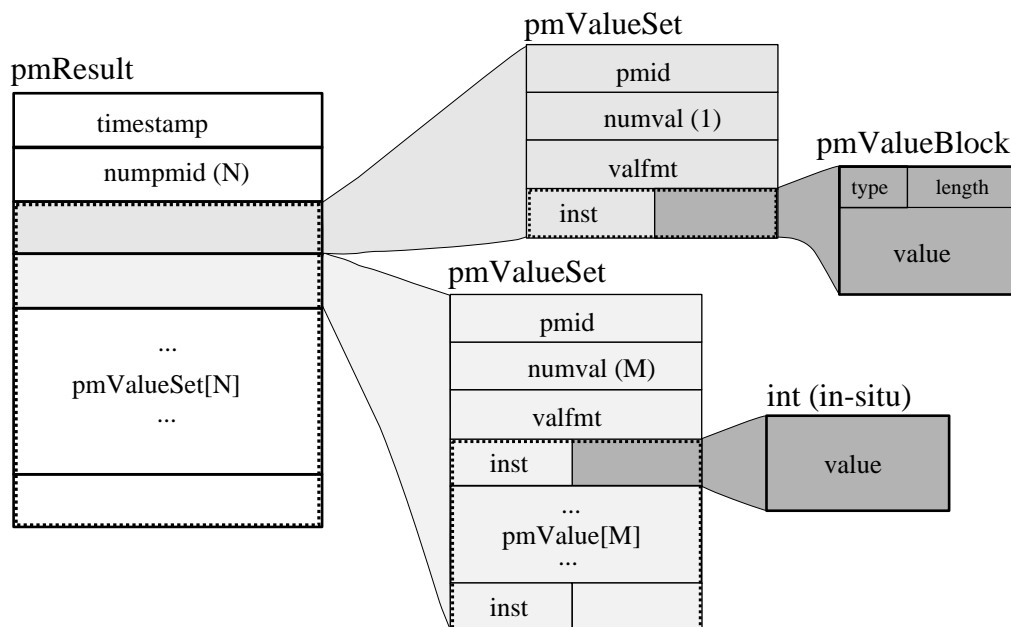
pmResult

timestamp

numpmid (N)

...
pmValueSet[N]
...

pmValueSet

pmid

numval (1)

valfmt

inst

pmValueBlock

type

length

value

pmValueSet

pmid

numval (M)

valfmt

inst

...
pmValue[M]
...

inst

int (in-situ)

value